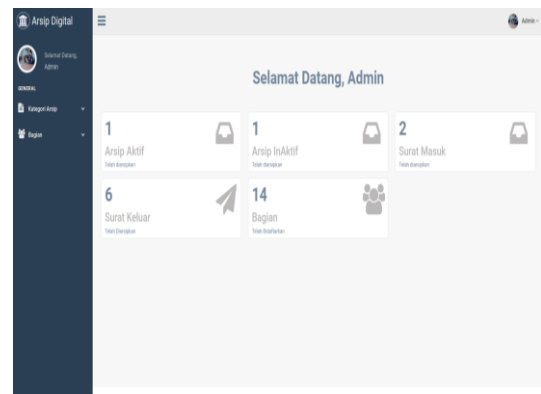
Arsip Digital

Selamat Datang, Admin

GENERAL

Kategori Arsip

Bagian

Admin

Selamat Datang, Admin

1
Arsip Aktif
Telah diarsipkan

1
Arsip InAktif
Telah diarsipkan

2
Surat Masuk
Telah diarsipkan

6
Surat Keluar
Telah Diarsipkan

14
Bagian
Telah Didaftarkan